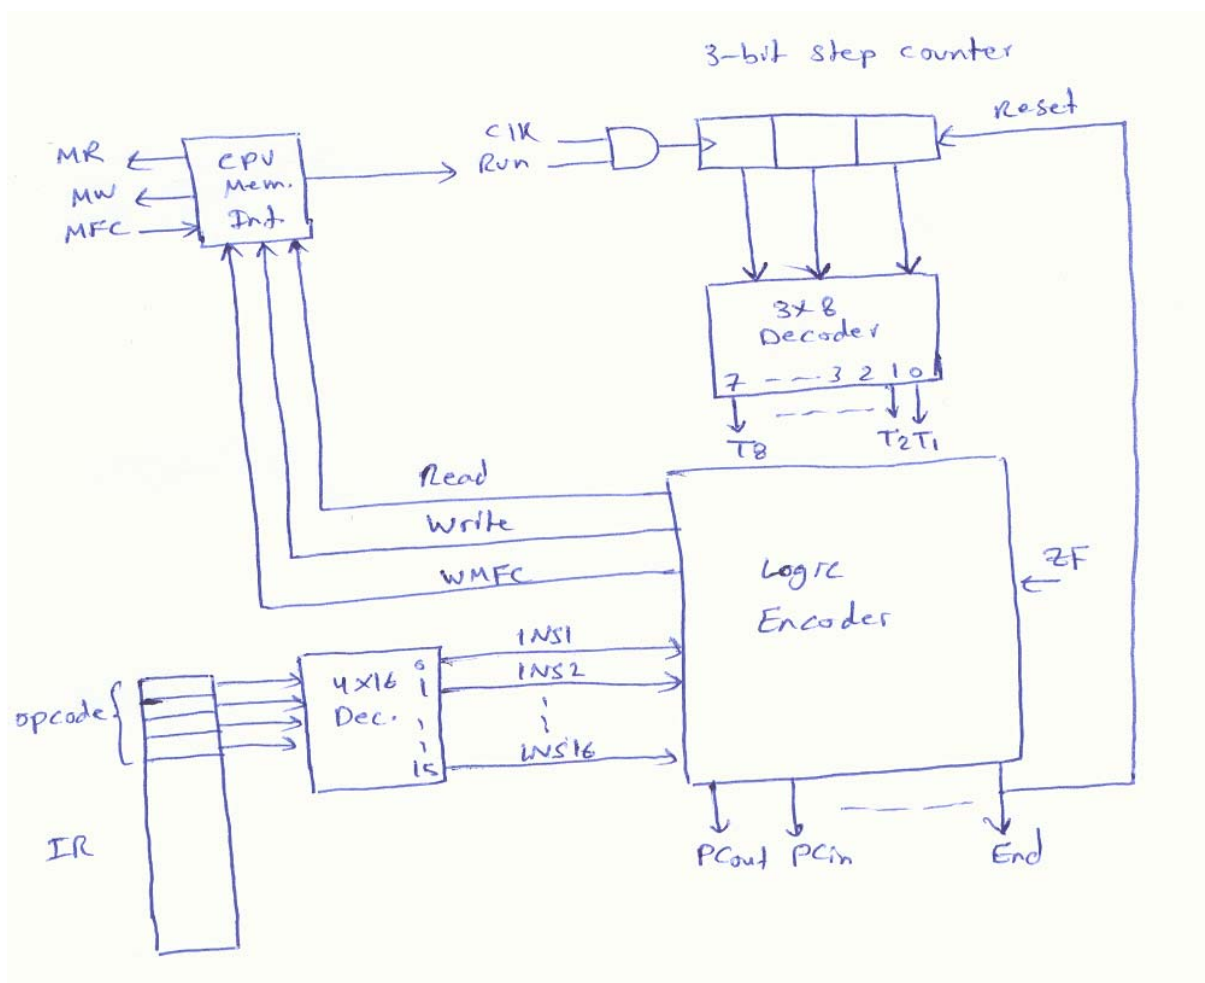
3-bit step counter

Reset

MR
MW
MFC

CPU Mem. Int.

Clk
Run

3x8 Decoder

7 - - - 3 2 1 0

T8
T2 T1

Read
Write
WMFC

Logic Encoder

ZF

INS1
INS2
INS16

4x16 Dec.

0
1
15

opcode

IR

PCout PCin

End